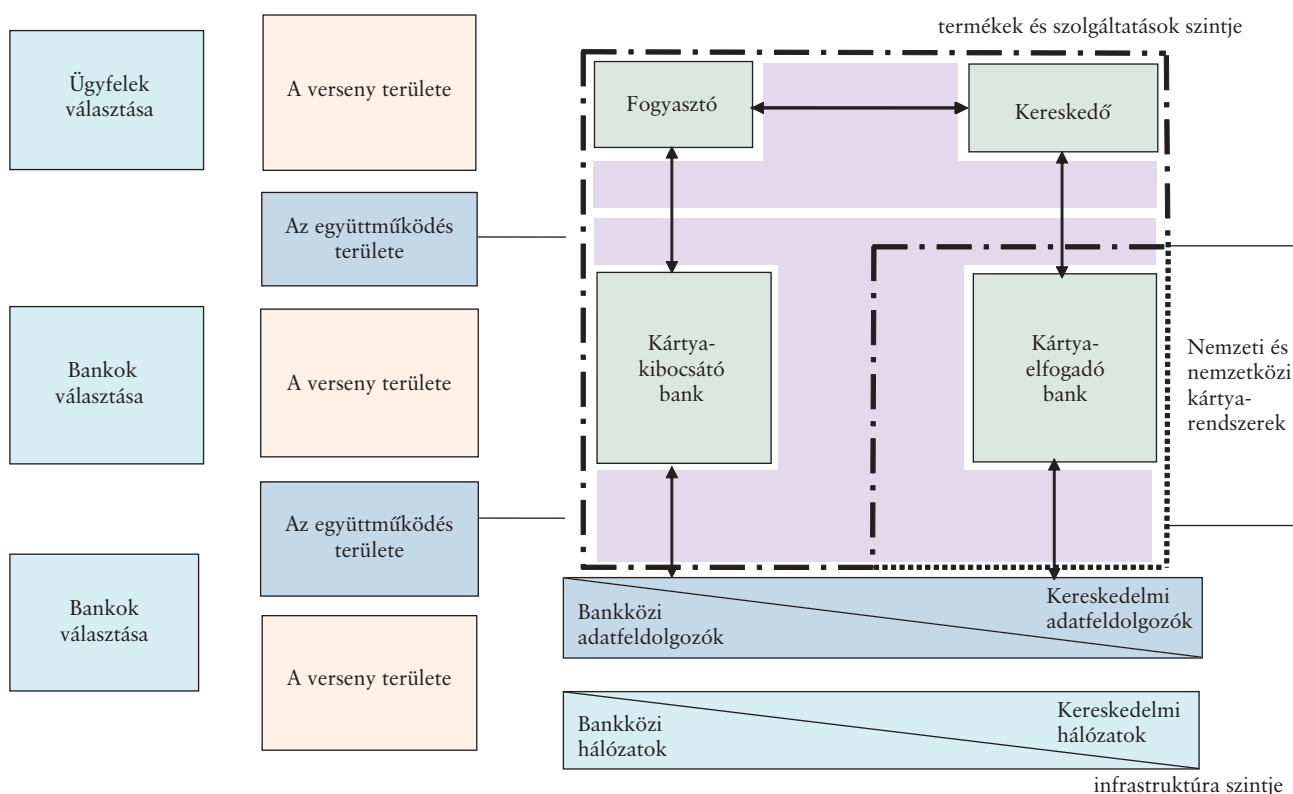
termékek és szolgáltatások szintje

Ügyfelek választása

A verseny területe

Fogyasztó

Kereskedő

Az együttműködés területe

Kártya-kibocsátó bank

Kártya-elfogadó bank

Nemzeti és nemzetközi kártya-rendszerek

Bankok választása

A verseny területe

Az együttműködés területe

Bankok választása

A verseny területe

Bankközi adatfeldolgozók

Kereskedelmi adatfeldolgozók

Bankközi hálózatok

Kereskedelmi hálózatok

infrastruktúra szintje